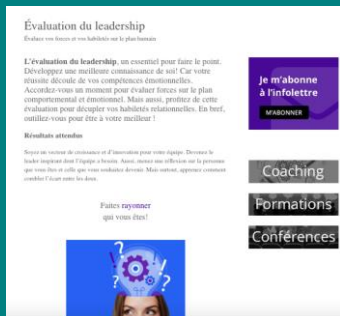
Évaluation du leadership

Évaluez vos forces et vos habiletés sur le plan humain

L'évaluation du leadership, un essentiel pour faire le point. Développez une meilleure connaissance de soi! Car votre réussite découle de vos compétences émotionnelles. Accordez-vous un moment pour évaluer forces sur le plan comportemental et émotionnel. Mais aussi, profitez de cette évaluation pour décupler vos habiletés relationnelles. En bref, outillez-vous pour être à votre meilleur !

Résultats attendus

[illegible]

Faites rayonner qui vous êtes!

Je m'abonne à l'infolettre

M'ABONNER

Coaching

Formations

Conférences